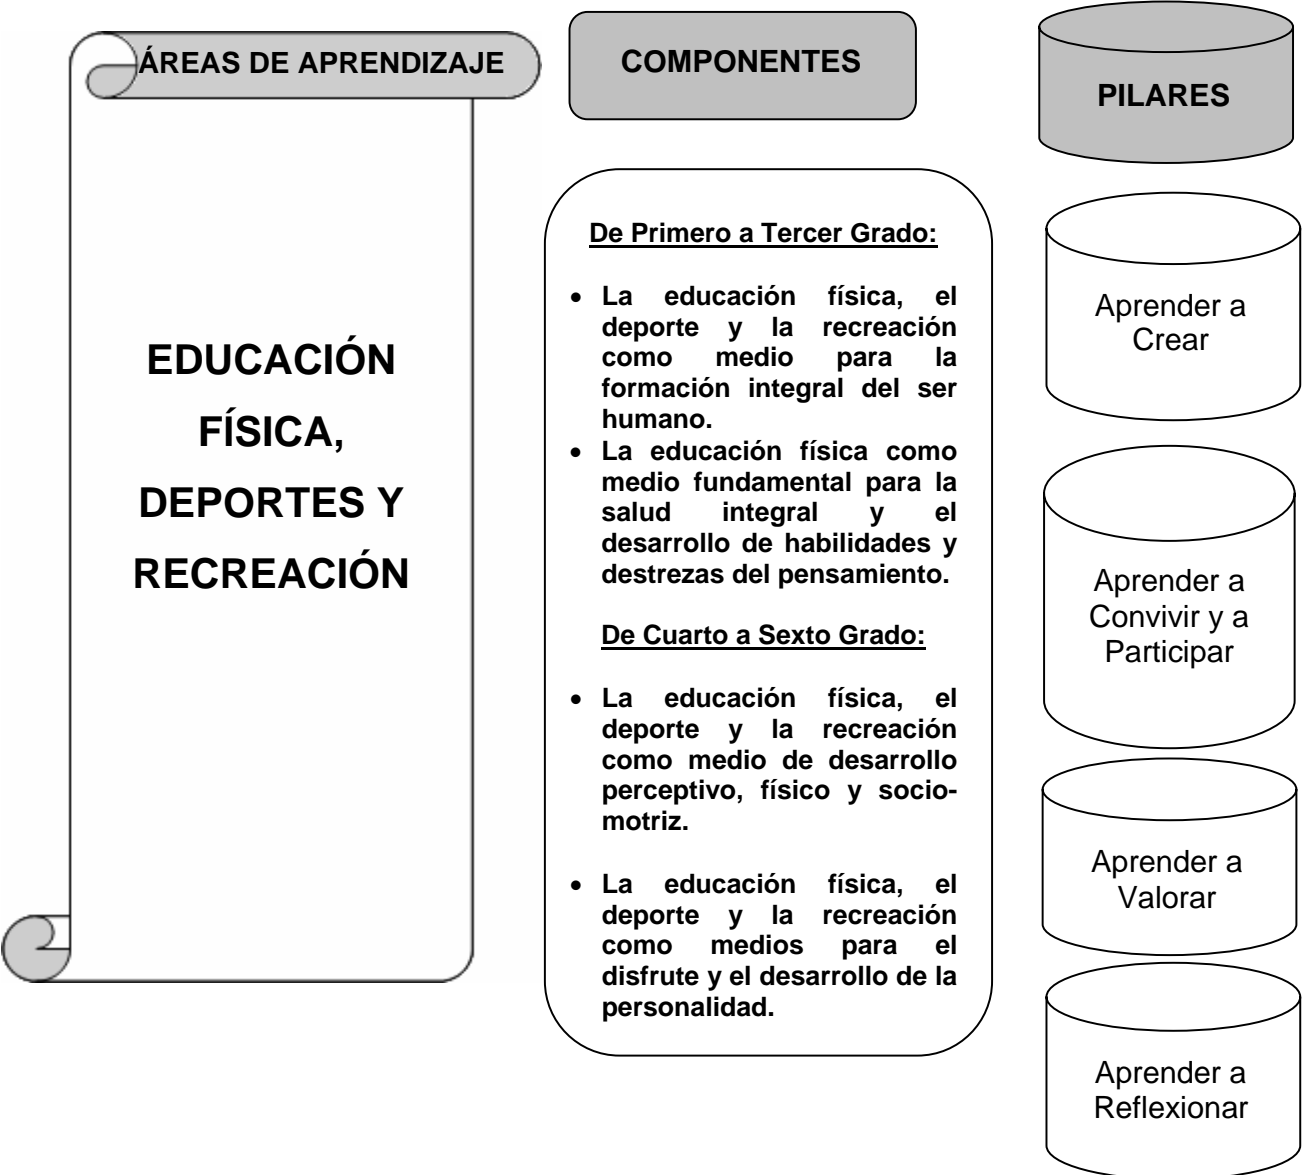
ÁREAS DE APRENDIZAJE

EDUCACIÓN FÍSICA, DEPORTES Y RECREACIÓN

COMPONENTES

De Primero a Tercer Grado:

- La educación física, el deporte y la recreación como medio para la formación integral del ser humano.
- La educación física como medio fundamental para la salud integral y el desarrollo de habilidades y destrezas del pensamiento.

De Cuarto a Sexto Grado:

- La educación física, el deporte y la recreación como medio de desarrollo perceptivo, físico y sociomotriz.
- La educación física, el deporte y la recreación como medios para el disfrute y el desarrollo de la personalidad.

PILARES

Aprender a Crear

Aprender a Convivir y a Participar

Aprender a Valorar

Aprender a Reflexionar